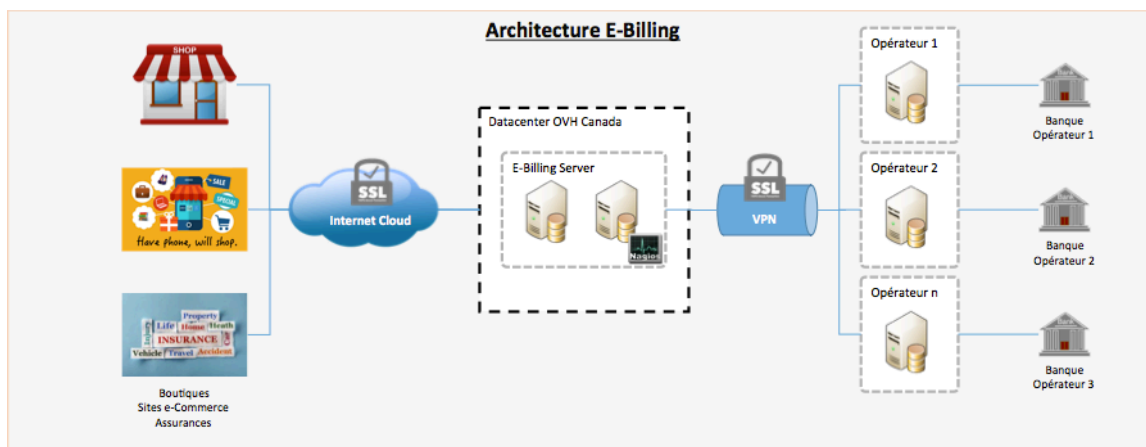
Architecture E-Billing

SHOP

SALE
SPECIAL
Have phone, will shop.

Property
Life Home Health
INSURANCE
Vehicle Travel Accident

Boutiques
Sites e-Commerce
Assurances

SSL
Internet Cloud

Datacenter OVH Canada
E-Billing Server
Nagios

SSL
VPN

Opérateur 1
Opérateur 2
Opérateur n

Banque
Opérateur 1

Banque
Opérateur 2

Banque
Opérateur 3